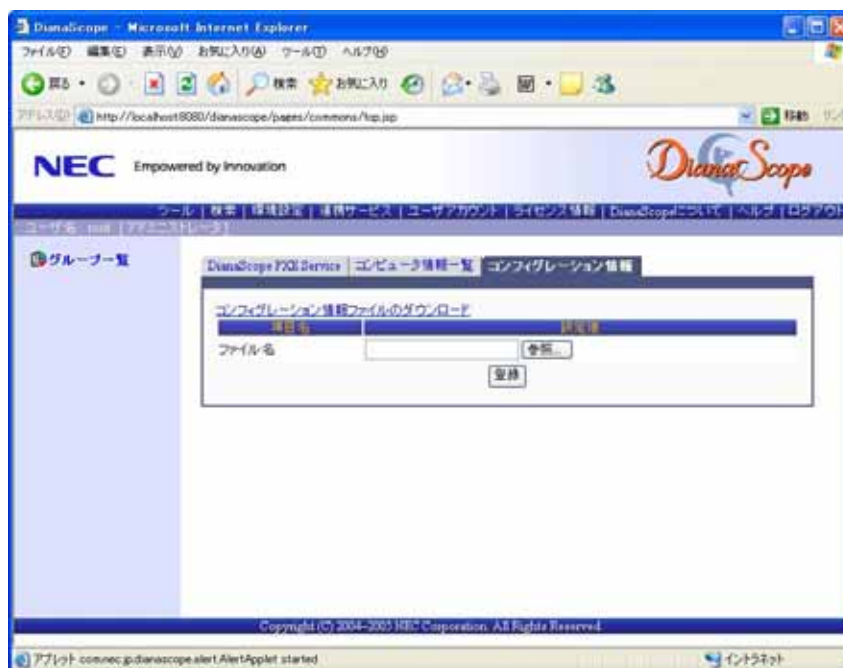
DianaScope - Microsoft Internet Explorer

ファイル(F) 編集(E) 表示(V) お気に入り(A) ツール(T) ヘルプ(H)

戻る 検索 お気に入り

アドレス(D) http://localhost:8080/dianascope/pages/commons/top.jsp

移動

NEC Empowered by Innovation

DianaScope

ツール | 検索 | 環境設定 | 連携サービス | ユーザアカウント | ライセンス情報 | DianaScopeについて | ヘルプ | ログアウト

ユーザ名 : root [アドミニストレータ]

グループ一覧

DianaScope PXE Service | コンピュータ情報一覧 | コンフィグレーション情報

コンフィグレーション情報ファイルのダウンロード

| 項目名 | 設定値 |
|---|---|
| ファイル名 | 参照... |

登録

Copyright (C) 2004-2005 NEC Corporation. All Rights Reserved.

アプレット com.nec.jp.dianascope.alert.AlertApplet started

イントラネット